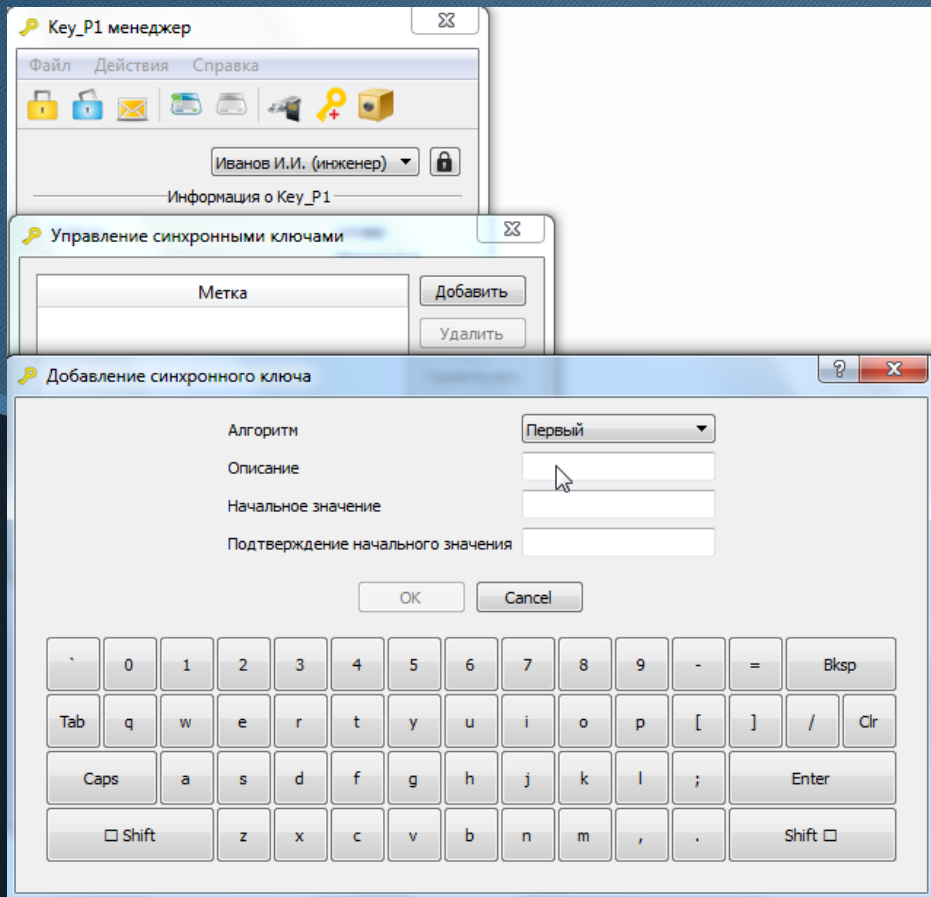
Key_P1 менеджер

Файл Действия Справка

Иванов И.И. (инженер)

Информация о Key_P1

Управление синхронными ключами

Метка

Добавить

Удалить

Добавление синхронного ключа

?

Алгоритм
Первый

Описание

Начальное значение

Подтверждение начального значения

OK
Cancel

| ` | 0 | 1 | 2 | 3 | 4 | 5 | 6 | 7 | 8 | 9 | - | = | Bksp |
|---|---|---|---|---|---|---|---|---|---|---|---|---|---|
| Tab | q | w | e | r | t | y | u | i | o | p | [ | ] | / | Clr |
| Caps | a | s | d | f | g | h | j | k | l | ; | Enter | | |
| □ Shift | z | x | c | v | b | n | m | , | . | Shift □ | | | |